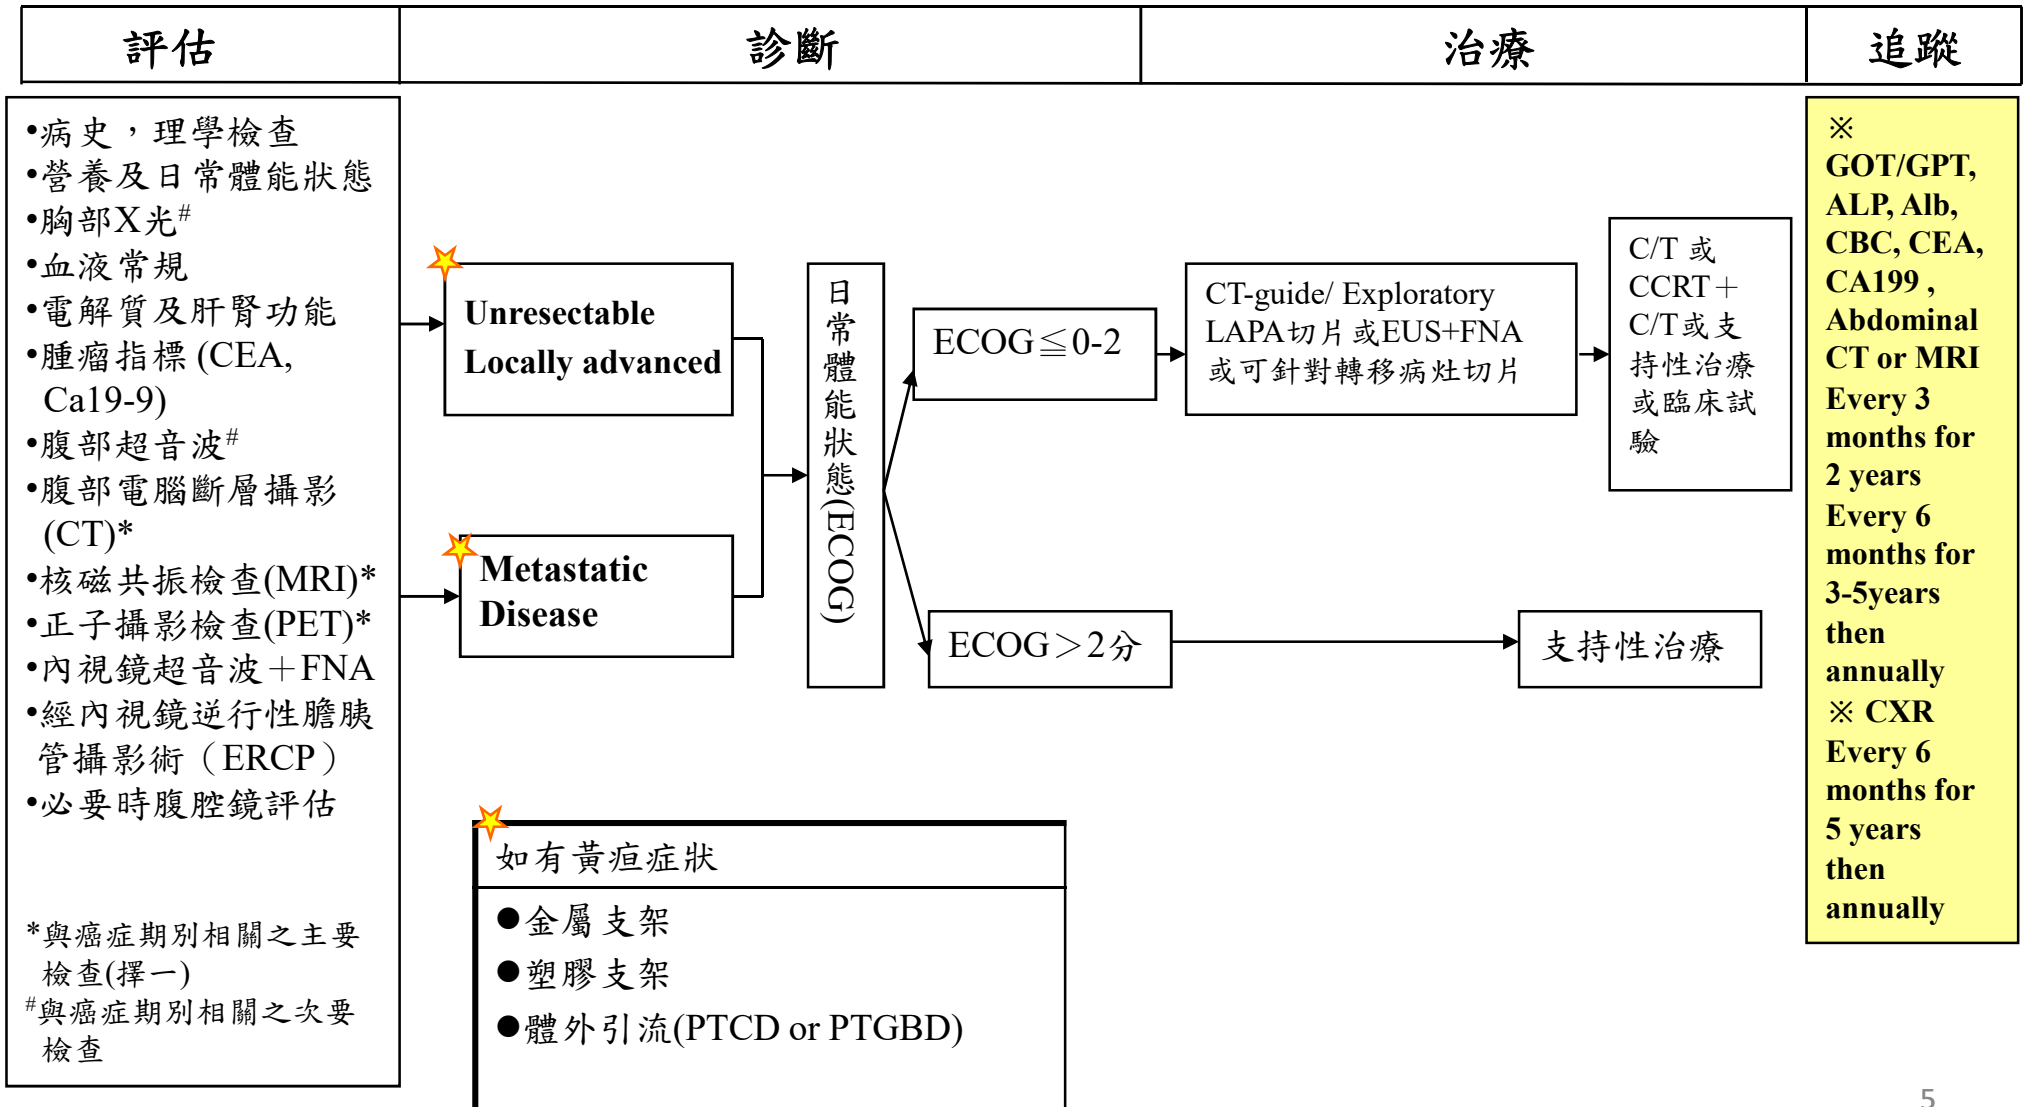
| 評估 | 診斷 | 治療 | 追蹤 |
|---|---|---|---|

•病史，理學檢查
•營養及日常體能狀態
•胸部X光$^{\#}$
•血液常規
•電解質及肝腎功能
•腫瘤指標 (CEA, Ca19-9)
•腹部超音波$^{\#}$
•腹部電腦斷層攝影 (CT)*
•核磁共振檢查(MRI)*
•正子攝影檢查(PET)*
•內視鏡超音波＋FNA
•經內視鏡逆行性膽胰管攝影術（ERCP）
•必要時腹腔鏡評估

*與癌症期別相關之主要檢查(擇一)
$^{\#}$與癌症期別相關之次要檢查

Unresectable
Locally advanced

Metastatic Disease

日常體能狀態(ECOG)

ECOG≦0-2

CT-guide/ Exploratory LAPA切片 或EUS+FNA 或可針對轉移病灶切片

C/T 或 CCRT＋C/T或支持性治療或臨床試驗

ECOG＞2分

支持性治療

如有黃疸症狀
●金屬支架
●塑膠支架
●體外引流(PTCD or PTGBD)

※ GOT/GPT, ALP, Alb, CBC, CEA, CA199 , Abdominal CT or MRI Every 3 months for 2 years Every 6 months for 3-5years then annually
※ CXR Every 6 months for 5 years then annually

5